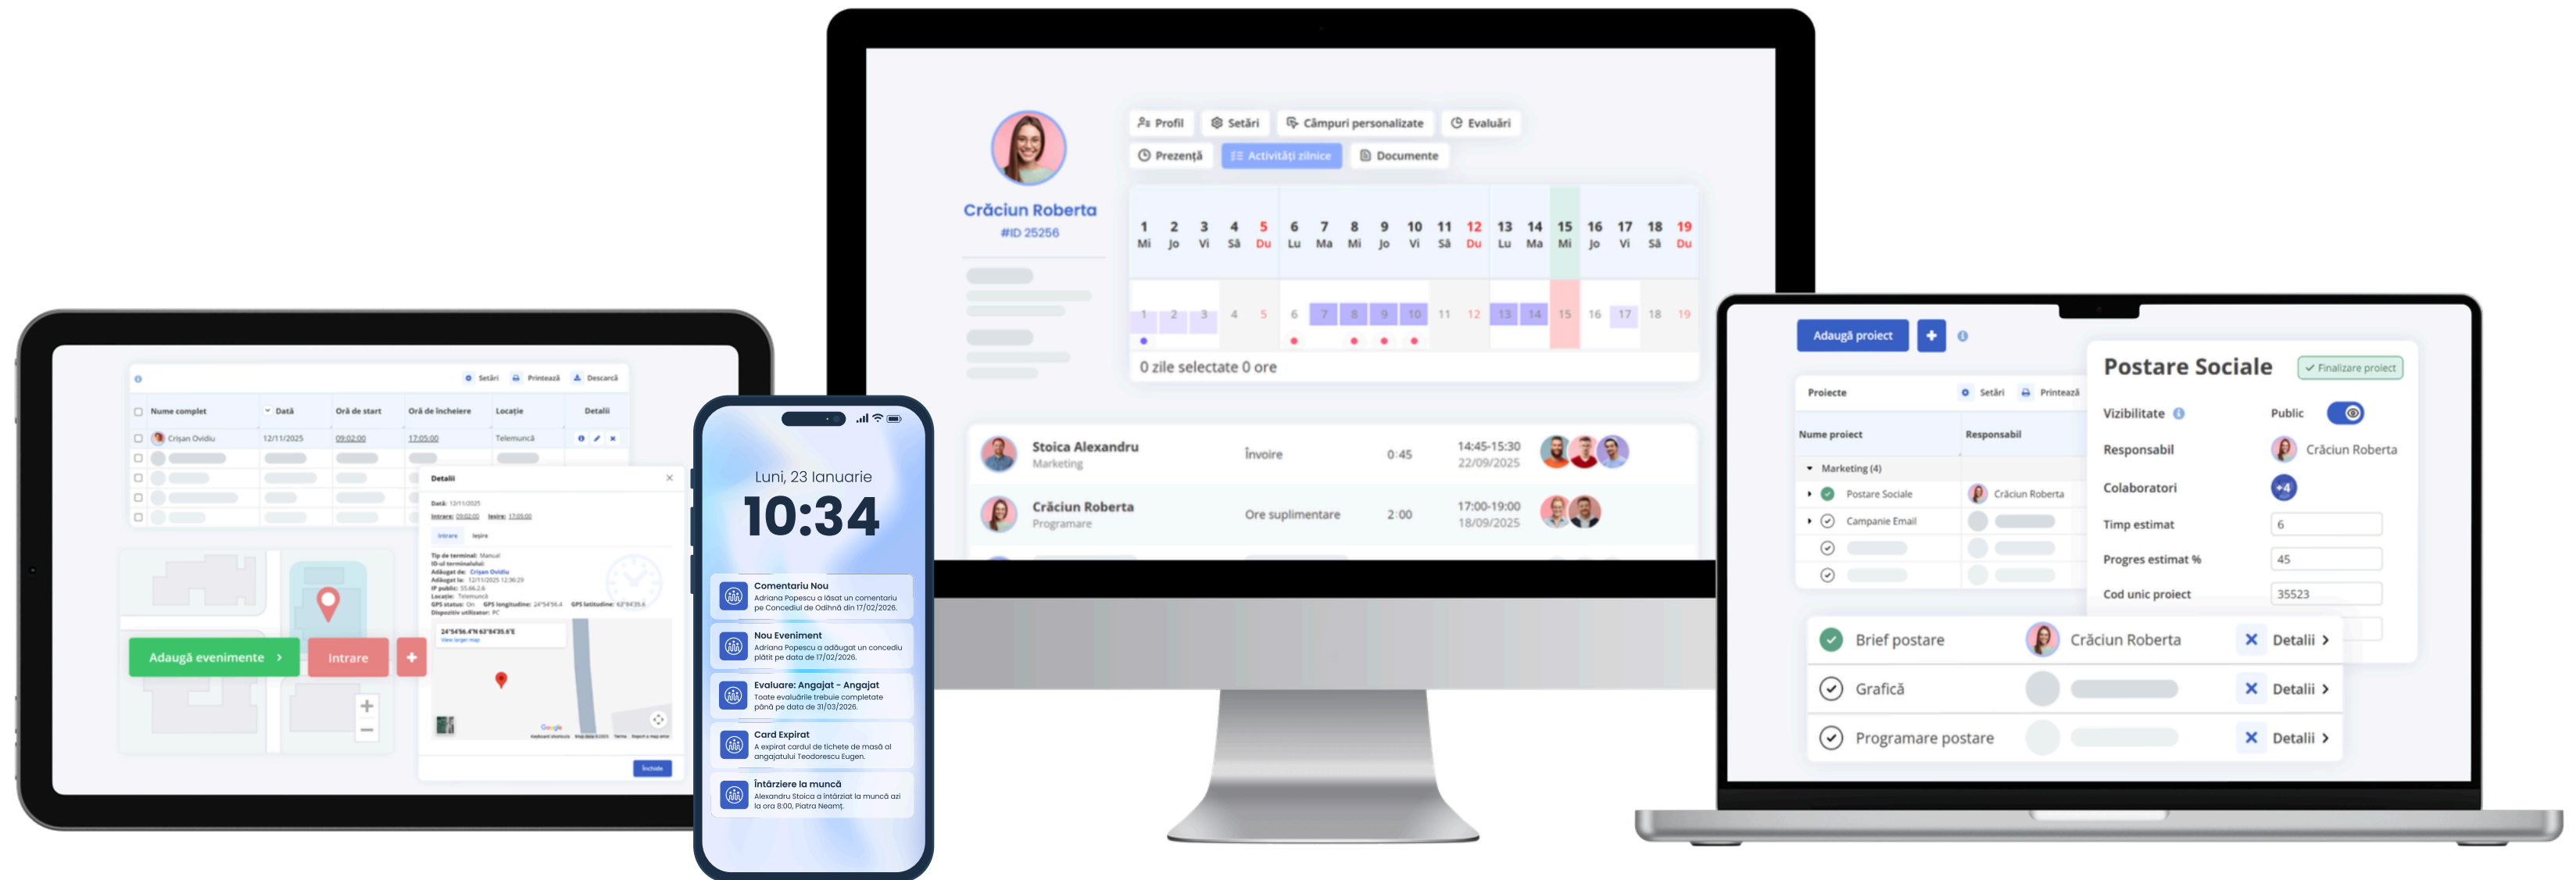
Setări Printează Descarcă

| Nume complet | Dată | Oră de start | Oră de încheiere | Locație | Detalii |
|---|---|---|---|---|---|
| Crișan Ovidiu | 12/11/2025 | 09:02:00 | 17:05:00 | Telemuncă | |

Detalii
Dată: 12/11/2025
Intrare: 09:02:00 Ieșire: 17:05:00
Intrare Ieșire
Tip de terminal: Manual
Adăugat de: Crișan Ovidiu
Adăugat la: 12/11/2025 12:36:29
Locație: Telemuncă
24°54'56.4"N 63°54'35.6"E
View larger map
Închide

Adaugă evenimente
Intrare

Luni, 23 Ianuarie
10:34

Comentariu Nou
Adriana Popescu a lăsat un comentariu pe Concediul de Odihnă din 17/02/2026.

Nou Eveniment
Adriana Popescu a adăugat un concediu plătit pe data de 17/02/2026.

Evaluare: Angajat - Angajat
Toate evaluările trebuie completate până pe data de 31/03/2026.

Card Expirat
A expirat cardul de tichete de masă al angajatului Teodorescu Eugen.

Întârziere la muncă
Alexandru Stoica a întârziat la muncă azi la ora 8:00, Piatra Neamț.

Crăciun Roberta
#ID 25256

Profil Setări Câmpuri personalizate Evaluări
Prezență Activități zilnice Documente

1 Mi 2 Jo 3 Vi 4 Sâ 5 Du 6 Lu 7 Ma 8 Mi 9 Jo 10 Vi 11 Sâ 12 Du 13 Lu 14 Ma 15 Mi 16 Jo 17 Vi 18 Sâ 19 Du

0 zile selectate 0 ore

| Stoica Alexandru Marketing | Învoire | 0:45 | 14:45-15:30 22/09/2025 |
|---|---|---|---|
| Crăciun Roberta Programare | Ore suplimentare | 2:00 | 17:00-19:00 18/09/2025 |

Adaugă proiect
Proiecte Setări Printează
Nume proiect Responsabil
Marketing (4)
Postare Sociale Crăciun Roberta
Campanie Email

Postare Sociale
Finalizare proiect
Vizibilitate Public
Responsabil Crăciun Roberta
Colaboratori +4
Timp estimat 6
Progres estimat % 45
Cod unic proiect 35523

Brief postare Crăciun Roberta Detalii
Grafică Detalii
Programare postare Detalii